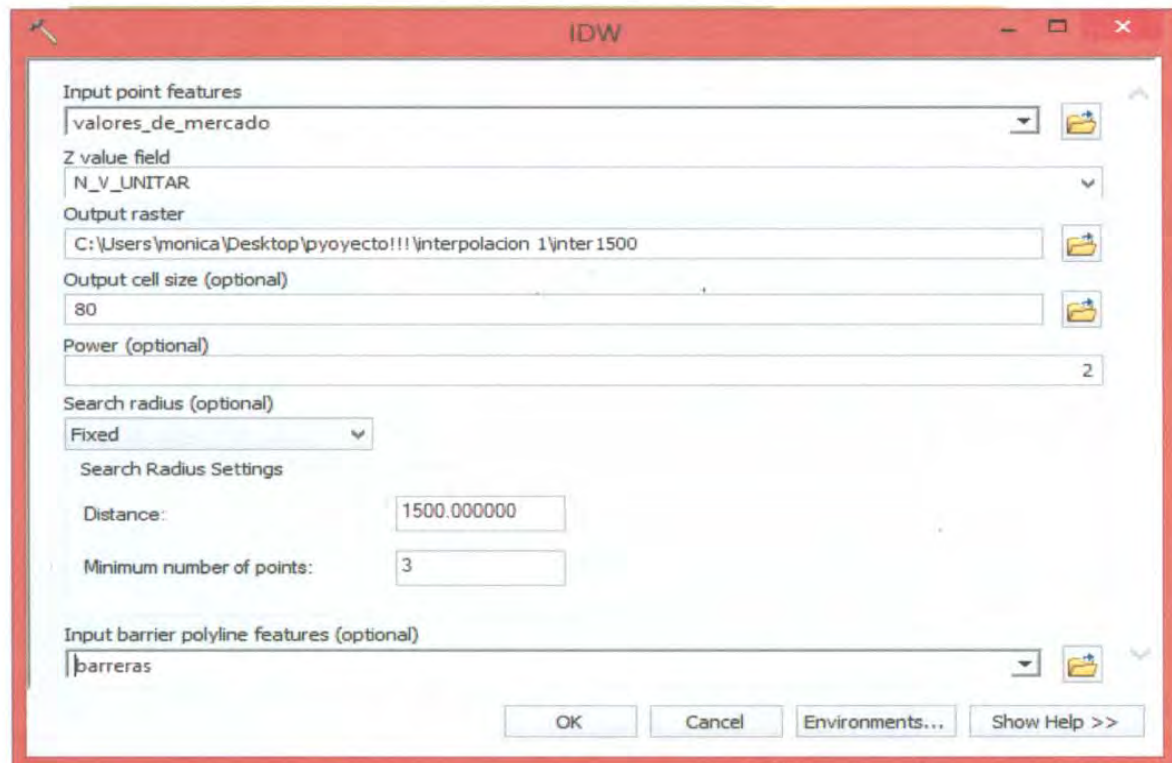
IDW

Input point features
valores_de_mercado

Z value field
N_V_UNITAR

Output raster
C:\Users\monica\Desktop\pyoyecto!!!\interpolacion 1\inter1500

Output cell size (optional)
80

Power (optional)
2

Search radius (optional)
Fixed

Search Radius Settings

Distance: 1500.000000

Minimum number of points: 3

Input barrier polyline features (optional)
barreras

OK | Cancel | Environments... | Show Help >>